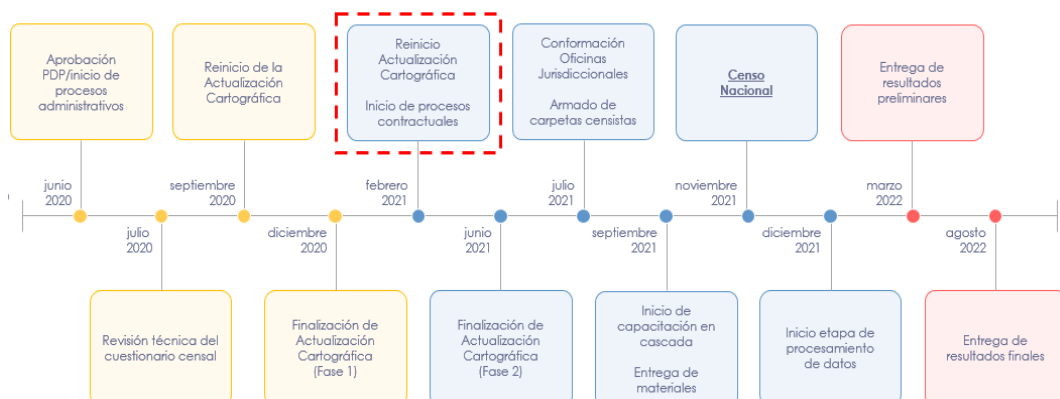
Aprobación PDP/inicio de procesos administrativos

Reinicio de la Actualización Cartográfica

Reinicio Actualización Cartográfica

Inicio de procesos contractuales

Conformación Oficinas Jurisdiccionales

Armado de carpetas censistas

Censo Nacional

Entrega de resultados preliminares

junio 2020

septiembre 2020

febrero 2021

julio 2021

noviembre 2021

marzo 2022

julio 2020

diciembre 2020

junio 2021

septiembre 2021

diciembre 2021

agosto 2022

Revisión técnica del cuestionario censal

Finalización de Actualización Cartográfica (Fase 1)

Finalización de Actualización Cartográfica (Fase 2)

Inicio de capacitación en cascada

Entrega de materiales

Inicio etapa de procesamiento de datos

Entrega de resultados finales